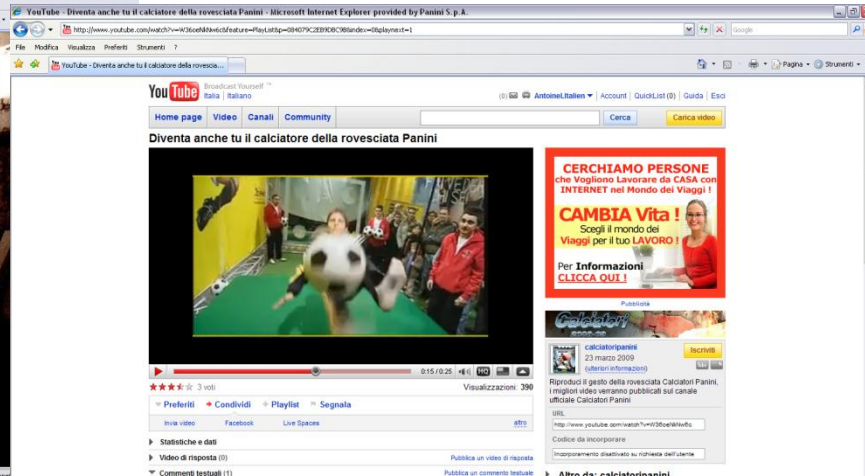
YouTube - Diventa anche tu il calciatore della rovesciata Panini - Microsoft Internet Explorer provided by Panini S.p.A.

http://www.youtube.com/watch?v=W36oeNkNw6c&feature=PlayList&p=084079C2EB9DBC98&index=0&playnext=1

Google

File Modifica Visualizza Preferiti Strumenti ?

YouTube - Diventa anche tu il calciatore della rovescia...

Pagina Strumenti

YouTube Broadcast Yourself Italia | Italiano

(0) AntoineLitalien Account | QuickList (0) | Guida | Esci

Home page Video Canali Community

Cerca Carica video

Diventa anche tu il calciatore della rovesciata Panini

0:15 / 0:25 HQ

3 voti

Visualizzazioni: 390

Preferiti Condividi Playlist Segnala

Invia video Facebook Live Spaces altro

Statistiche e dati

Video di risposta (0) Pubblica un video di risposta

Commenti testuali (1) Pubblica un commento testuale

CERCHIAMO PERSONE che Vogliono Lavorare da CASA con INTERNET nel Mondo dei Viaggi !

CAMBIA Vita !

Scegli il mondo dei Viaggi per il tuo LAVORO !

Per Informazioni CLICCA QUI !

Pubblicità

Calciatori

calciatoripanini

23 marzo 2009

(ulteriori informazioni)

Iscriviti

Riproduci il gesto della rovesciata Calciatori Panini, i migliori video verranno pubblicati sul canale ufficiale Calciatori Panini

URL

http://www.youtube.com/watch?v=W36oeNkNw6c

Codice da incorporare

Incorporamento disattivato su richiesta dell'utente

Altro da: calciatoripanini